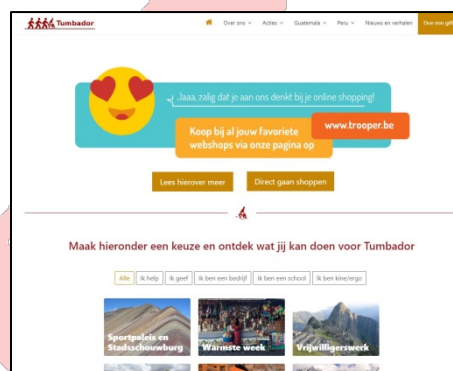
Tumbador

Over ons
Acties
Guatemala
Peru
Nieuws en verhalen
Doe een gift

Jaaa, zalig dat je aan ons denkt bij je online shopping!

Koop bij al jouw favoriete webshops via onze pagina op

www.trooper.be

Lees hierover meer

Direct gaan shoppen

Maak hieronder een keuze en ontdek wat jij kan doen voor Tumbador

Alle
Ik help
Ik geef
Ik ben een bedrijf
Ik ben een school
Ik ben kine/ergo

Sportpaleis en Stadsschouwburg

Warmste week

Vrijwilligerswerk